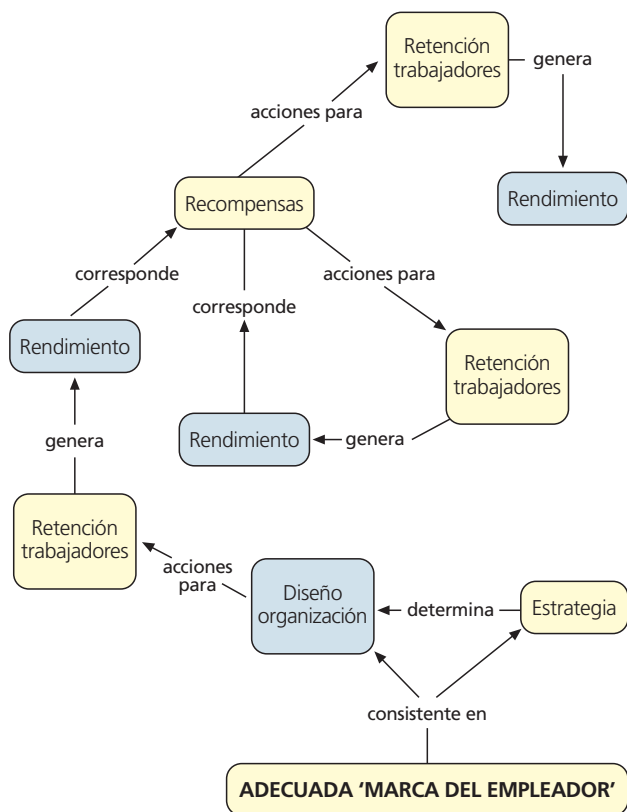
Retención trabajadores

genera

acciones para

Rendimiento

Recompensas

corresponde

acciones para

corresponde

Rendimiento

Retención trabajadores

Rendimiento

genera

genera

Retención trabajadores

acciones para

Diseño organización

determina

Estrategia

consistente en

ADECUADA 'MARCA DEL EMPLEADOR'